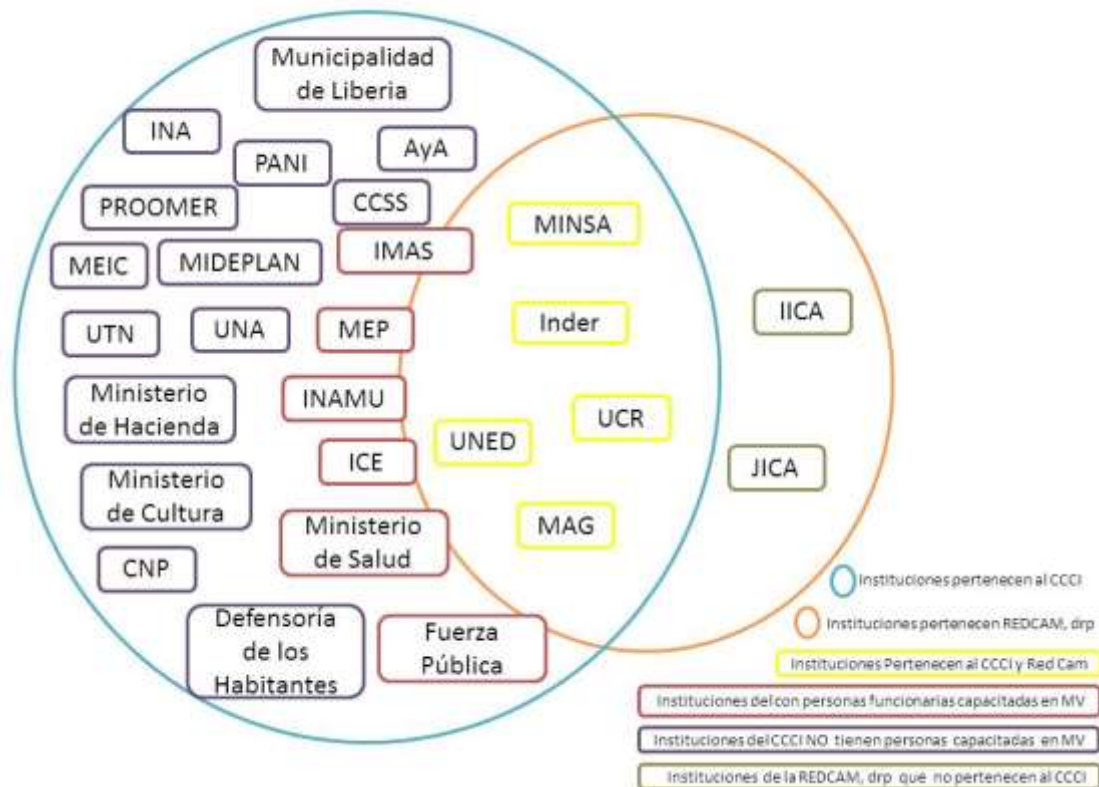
Municipalidad de Liberia

INA

PANI

AyA

PROOMER

CCSS

MINSA

MEIC

MIDEPLAN

IMAS

UTN

UNA

MEP

Inder

IICA

Ministerio de Hacienda

INAMU

UCR

UNED

ICE

JICA

Ministerio de Cultura

Ministerio de Salud

MAG

CNP

Defensoría de los Habitantes

Fuerza Pública

Instituciones pertenecen al CCCI

Instituciones pertenecen REDCAM, drp

Instituciones Pertenecen al CCCI y Red Cam

Instituciones del con personas funcionarias capacitadas en MV

Instituciones del CCCI NO tienen personas capacitadas en MV

Instituciones de la REDCAM, drp que no pertenecen al CCCI